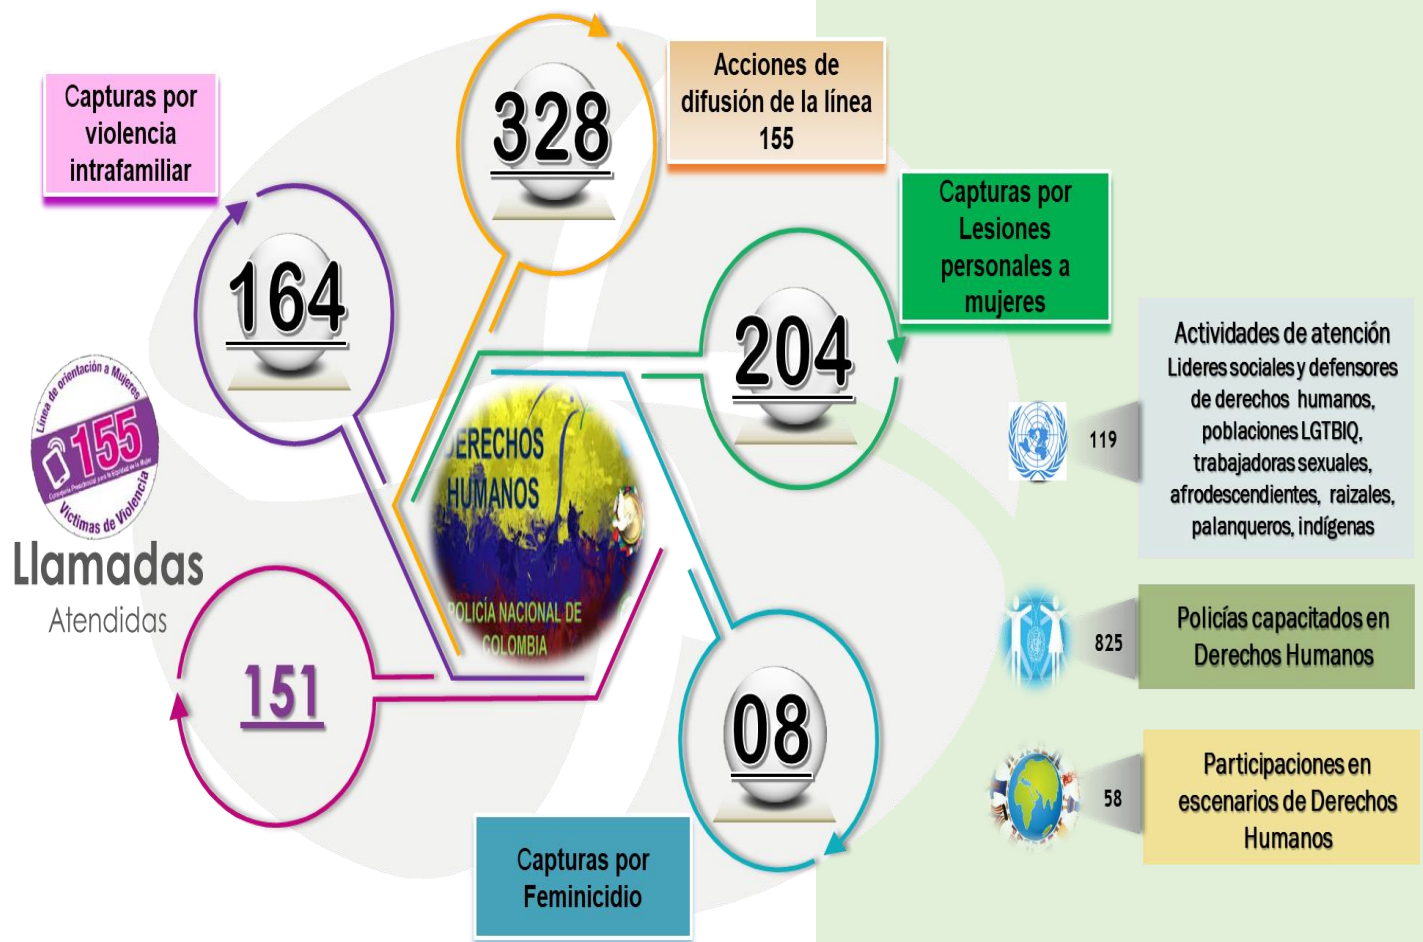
Capturas por violencia intrafamiliar

164

328

Acciones de difusión de la línea 155

Capturas por Lesiones personales a mujeres

204

Actividades de atención Lideres sociales y defensores de derechos humanos, poblaciones LGTBIQ, trabajadoras sexuales, afrodescendientes, raizales, palanqueros, indígenas

119

Línea de orientación a Mujeres 155 Víctimas de Violencia

Llamadas Atendidas

ERECHOS HUMANOS POLICÍA NACIONAL DE COLOMBIA

825

Policías capacitados en Derechos Humanos

151

08

58

Participaciones en escenarios de Derechos Humanos

Capturas por Feminicidio